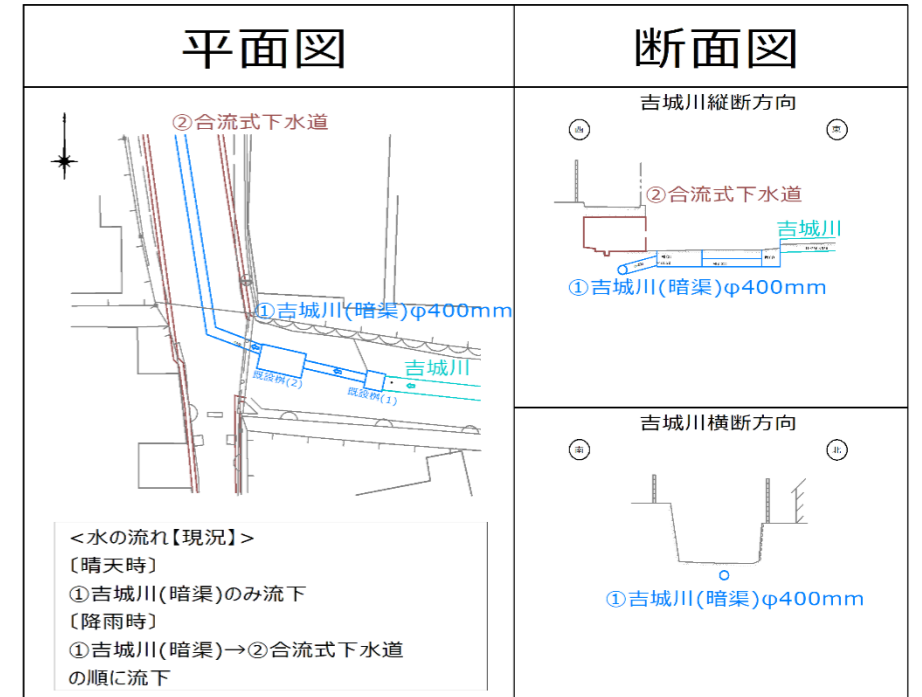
| 平面図 | 断面図 |
|---|---|
| ②合流式下水道<br>①吉城川(暗渠)φ400mm<br>吉城川<br>既設桝(2)<br>既設桝(1)<br><水の流れ【現況】><br>〔晴天時〕<br>①吉城川(暗渠)のみ流下<br>〔降雨時〕<br>①吉城川(暗渠)→②合流式下水道の順に流下 | 吉城川縦断方向<br>西 東<br>②合流式下水道<br>吉城川<br>①吉城川(暗渠)φ400mm<br><br>吉城川横断方向<br>南 北<br>①吉城川(暗渠)φ400mm |